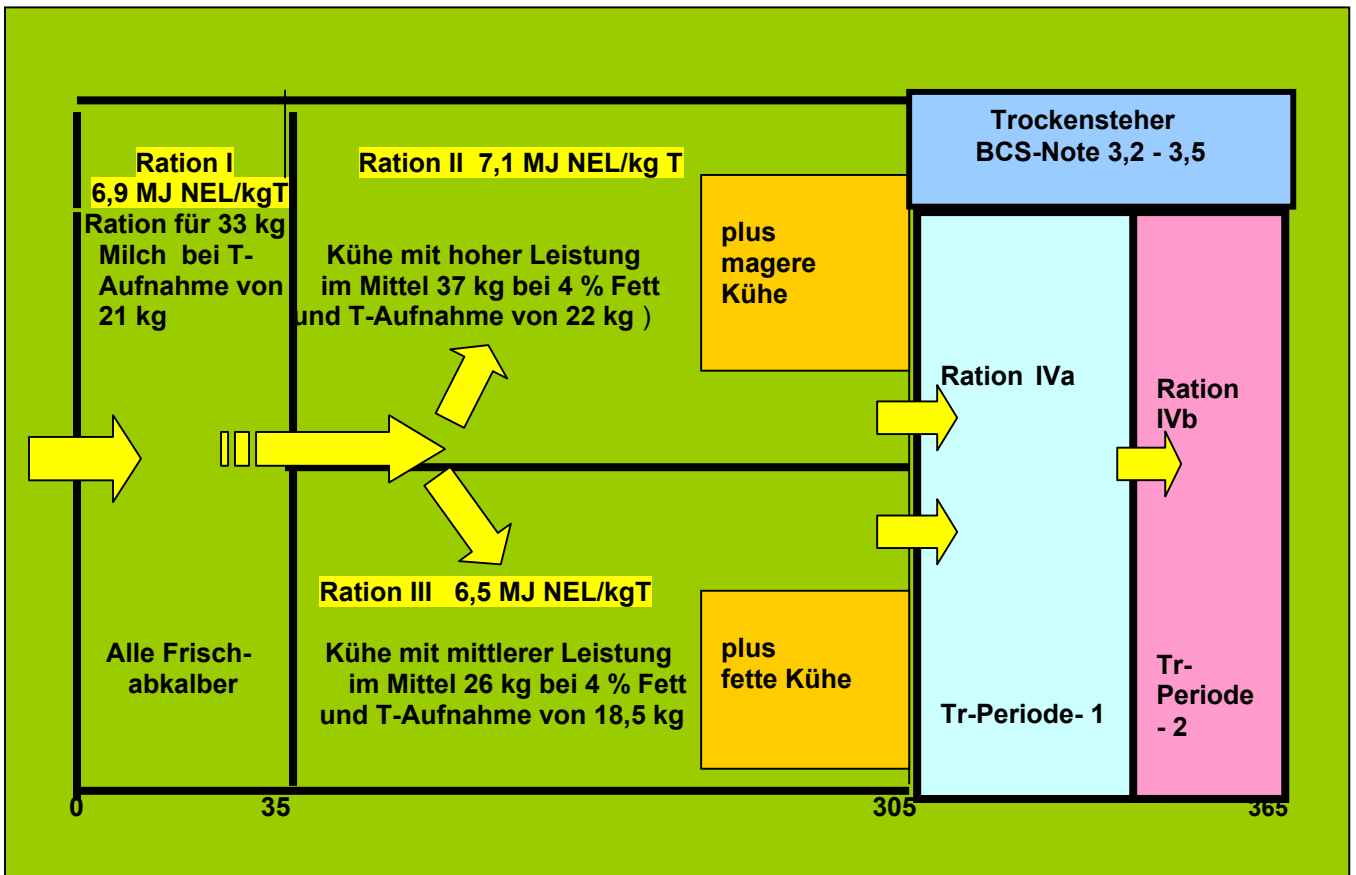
Trockensteher
BCS-Note 3,2 - 3,5

Ration I
6,9 MJ NEL/kgT
Ration für 33 kg Milch bei T-Aufnahme von 21 kg

Ration II 7,1 MJ NEL/kg T

Kühe mit hoher Leistung im Mittel 37 kg bei 4 % Fett und T-Aufnahme von 22 kg )

plus magere Kühe

Ration IVa

Ration IVb

Ration III 6,5 MJ NEL/kgT

Alle Frischabkalber

Kühe mit mittlerer Leistung im Mittel 26 kg bei 4 % Fett und T-Aufnahme von 18,5 kg

plus fette Kühe

Tr-Periode- 1

Tr-Periode - 2

0 35 305 365